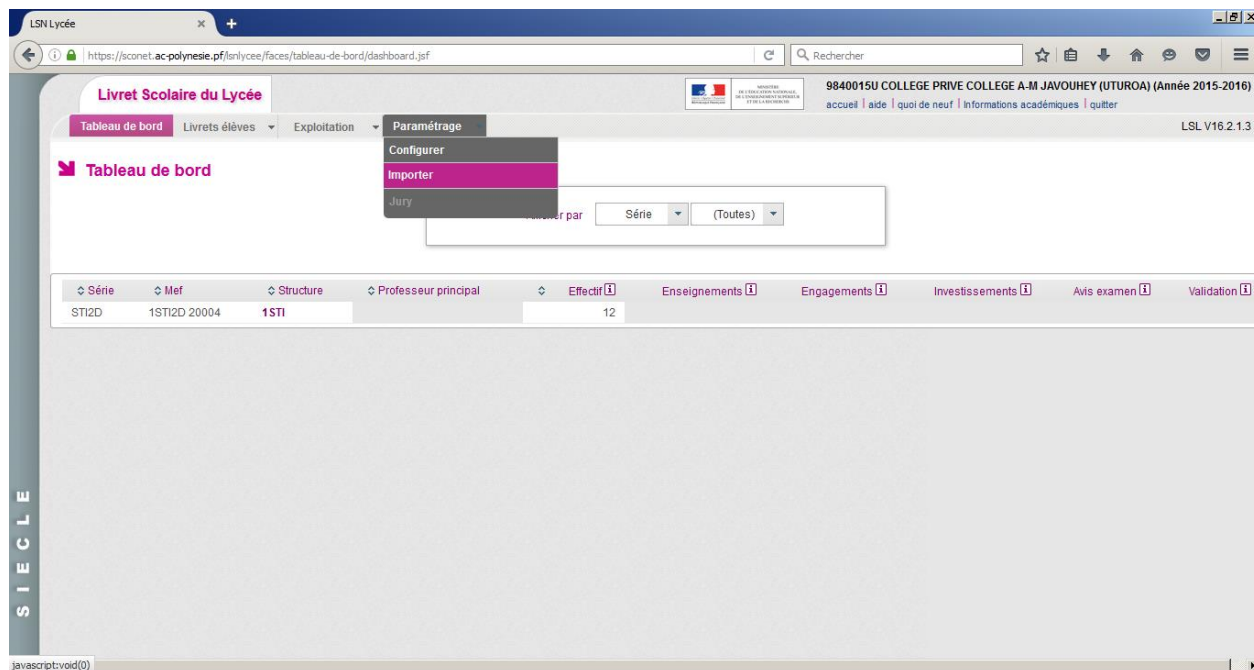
LSN Lycée

https://sconet.ac-polynesie.pf/lsnlycee/faces/tableau-de-bord/dashboard.jsf

Rechercher

Livret Scolaire du Lycée

MINISTÈRE DE L'ÉDUCATION NATIONALE, DE L'ENSEIGNEMENT SUPÉRIEUR ET DE LA RECHERCHE

9840015U COLLEGE PRIVE COLLEGE A-M JAVOUHEY (UTUROA) (Année 2015-2016)

accueil | aide | quoi de neuf | Informations académiques | quitter

Tableau de bord Livrets élèves Exploitation Paramétrage

LSL V16.2.1.3

Configurer
Importer
Jury

Tableau de bord

Afficher par Série (Toutes)

| Série | Mef | Structure | Professeur principal | Effectif | Enseignements | Engagements | Investissements | Avis examen | Validation |
|---|---|---|---|---|---|---|---|---|---|
| STI2D | 1STI2D 20004 | 1STI | | 12 | | | | | |

SIECLE

javascript:void(0)